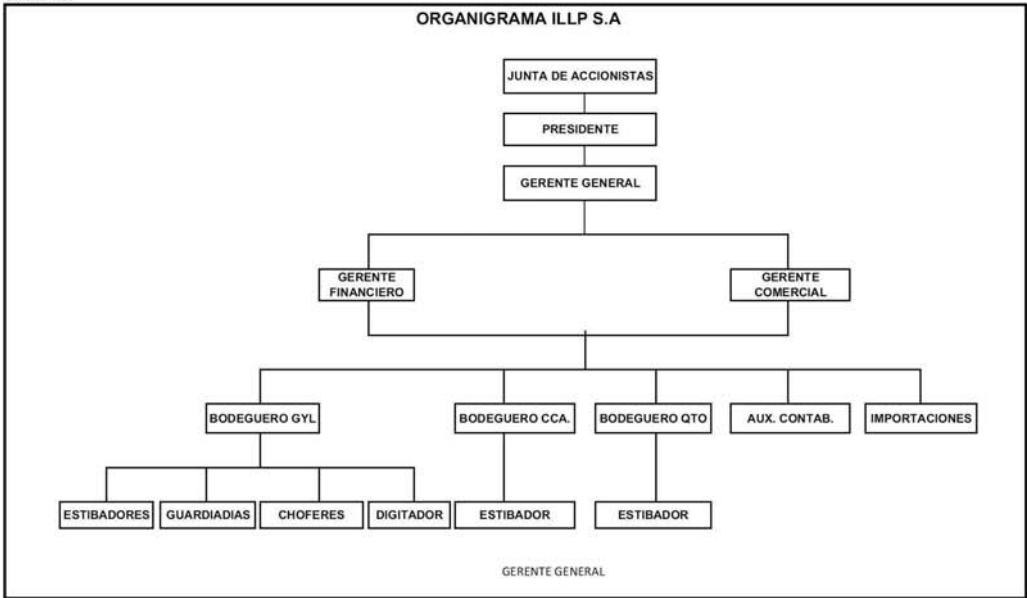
ORGANIGRAMA ILLP S.A

JUNTA DE ACCIONISTAS

PRESIDENTE

GERENTE GENERAL

GERENTE FINANCIERO

GERENTE COMERCIAL

BODEGUERO GYL.

BODEGUERO CCA.

BODEGUERO QTO

AUX. CONTAB.

IMPORTACIONES

ESTIBADORES

GUARDIADIAS

CHOFERES

DIGITADOR

ESTIBADOR

ESTIBADOR

GERENTE GENERAL